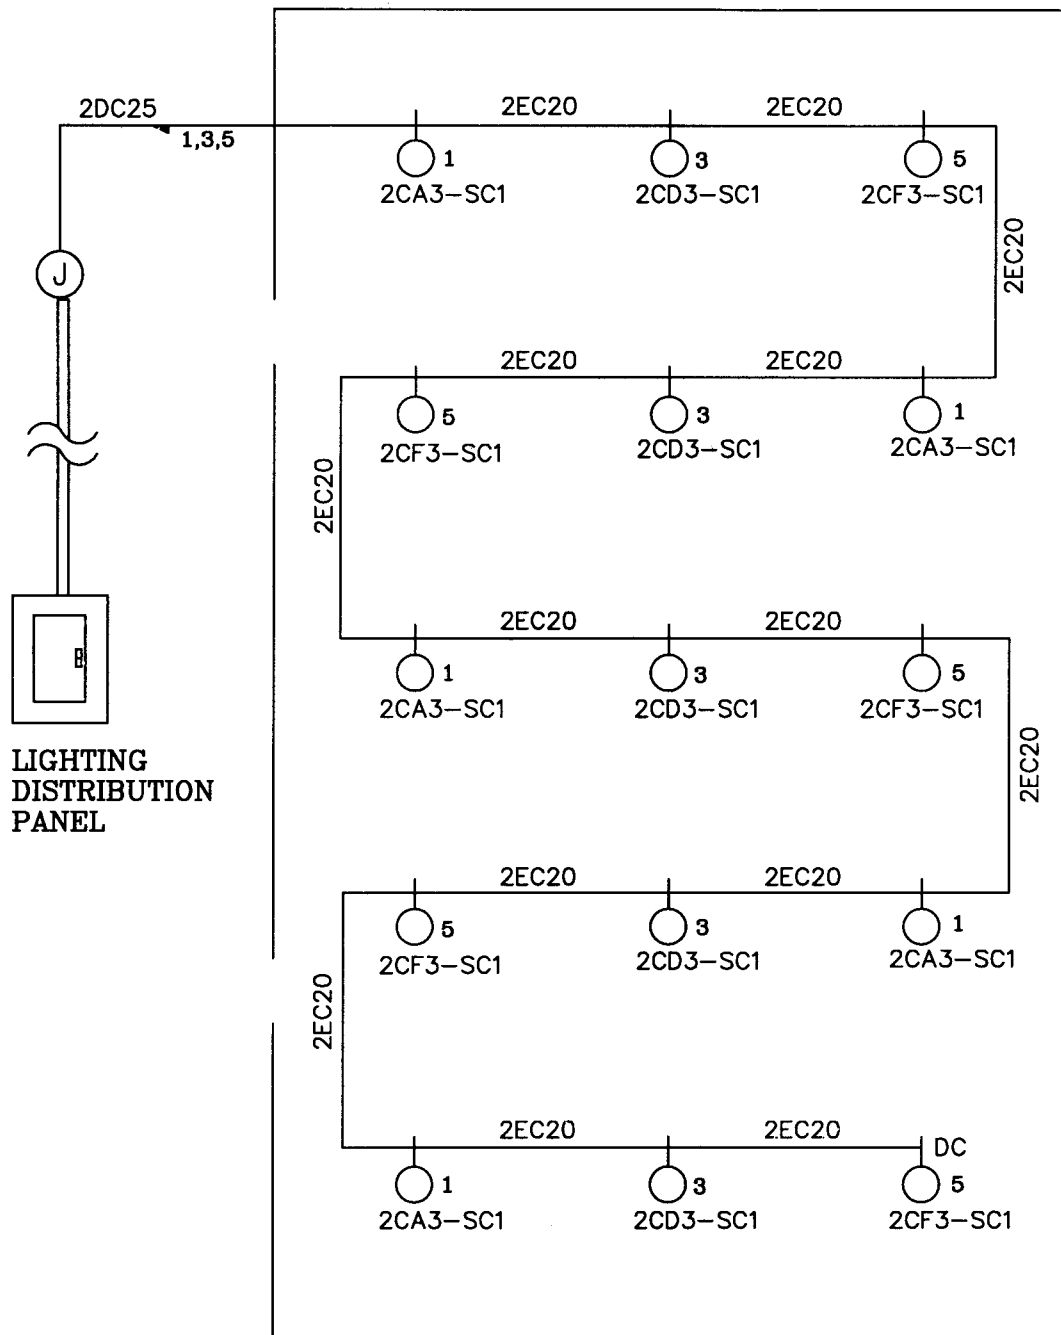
2DC25
1,3,5
J
LIGHTING DISTRIBUTION PANEL

2EC20
2EC20
1
2CA3–SC1
3
2CD3–SC1
5
2CF3–SC1
2EC20

2EC20
2EC20
5
2CF3–SC1
3
2CD3–SC1
1
2CA3–SC1
2EC20

2EC20
2EC20
1
2CA3–SC1
3
2CD3–SC1
5
2CF3–SC1
2EC20

2EC20
2EC20
5
2CF3–SC1
3
2CD3–SC1
1
2CA3–SC1
2EC20

2EC20
2EC20
DC
1
2CA3–SC1
3
2CD3–SC1
5
2CF3–SC1